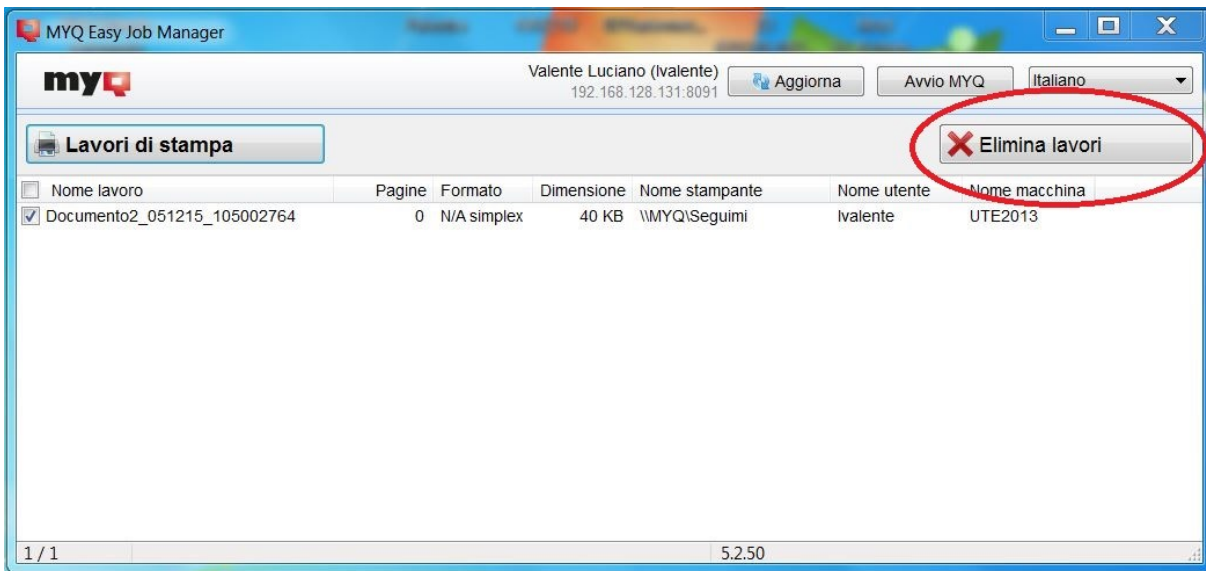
MYQ Easy Job Manager

myQ

Valente Luciano (lvalente)
192.168.128.131:8091

Aggiorna

Avvio MYQ

Italiano

Lavori di stampa

Elimina lavori

| Nome lavoro | Pagine | Formato | Dimensione | Nome stampante | Nome utente | Nome macchina |
|---|---|---|---|---|---|---|
| Documento2_051215_105002764 | 0 | N/A simplex | 40 KB | \\MYQ\Seguimi | lvalente | UTE2013 |

1 / 1

5.2.50